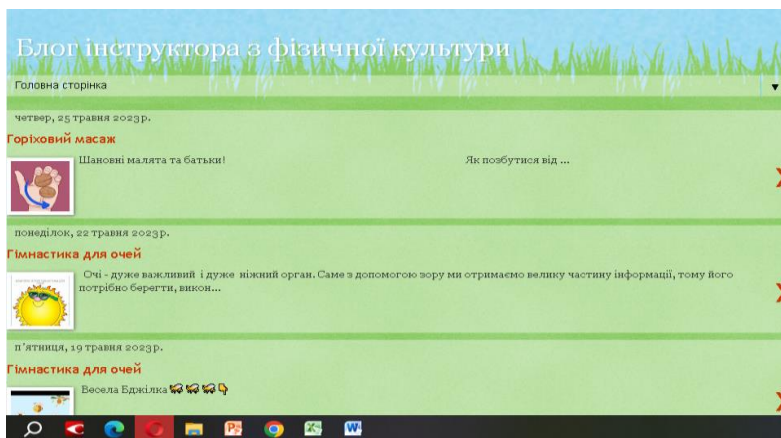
Блог інструктора з фізичної культури

Головна сторінка

четвер, 25 травня 2023р.

Горіховий масаж

Шановні малята та батьки! Як позбутися від ...

понеділок, 22 травня 2023р.

Гімнастика для очей

Очі - дуже важливий і дуже ніжний орган. Саме з допомогою зору ми отримаємо велику частину інформації, тому його потрібно берегти, викон...

п'ятниця, 19 травня 2023р.

Гімнастика для очей

Весела Бджілка